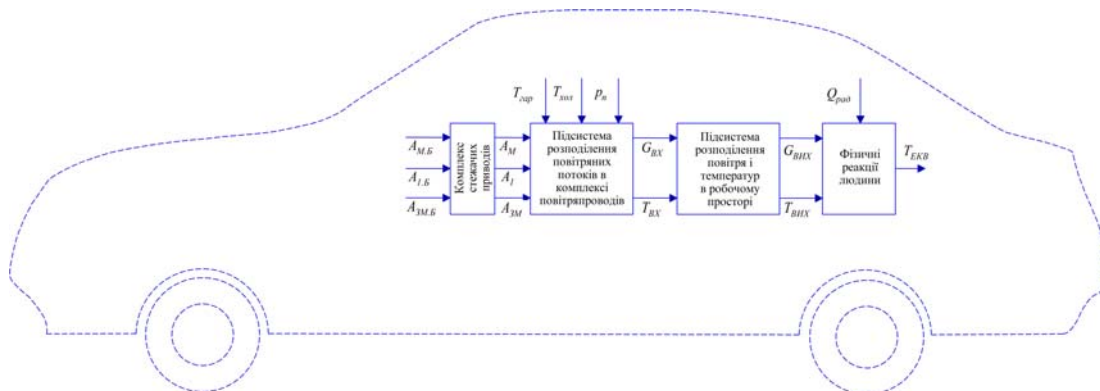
$T_{гар}$ $T_{хол}$ $p_{в}$

$Q_{рад}$

$A_{М.Б}$

$A_{І.Б}$

$A_{ЗМ.Б}$

Комплекс стежачих приводів

$A_{М}$

$A_{І}$

$A_{ЗМ}$

Підсистема розподілення повітряних потоків в комплексі повітряпроводів

$G_{ВХ}$

$T_{ВХ}$

Підсистема розподілення повітря і температур в робочому просторі

$G_{ВИХ}$

$T_{ВИХ}$

Фізичні реакції людини

$T_{ЕКВ}$